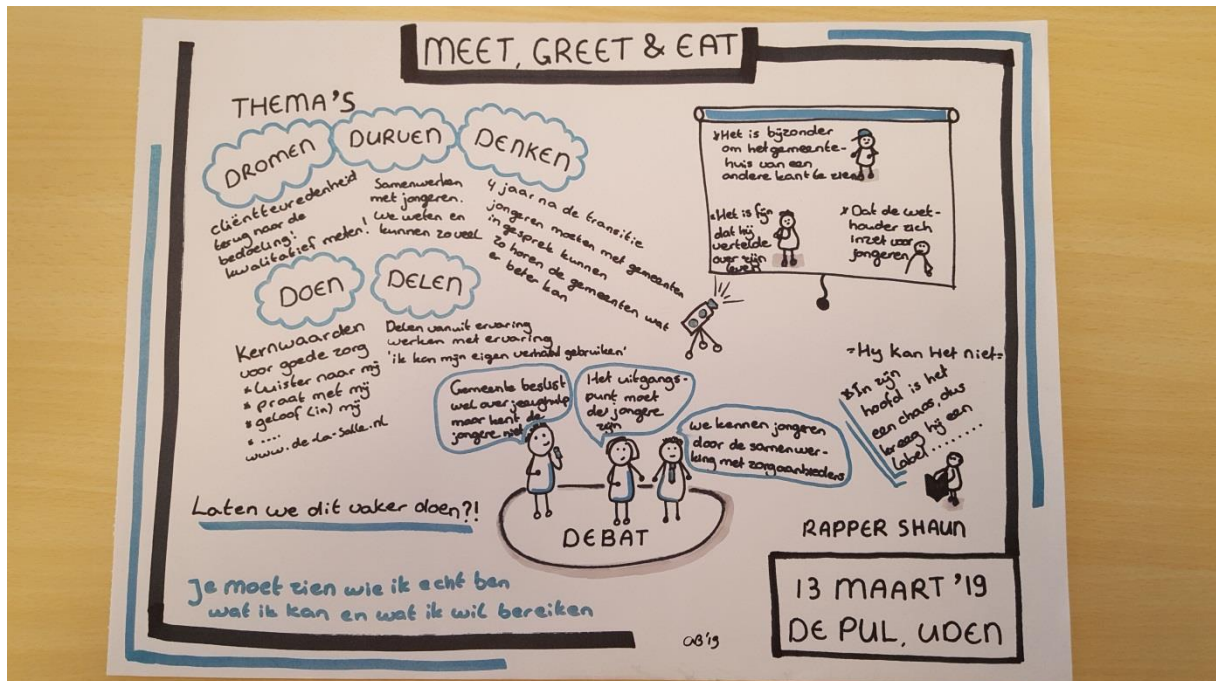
MEET, GREET & EAT

THEMA'S

DROMEN

DURVEN

DENKEN

Cliëntteuredenheid terug naar de bedoeling! kwalitatief meten!

Samenwerken met jongeren. We weten en kunnen zoveel

4 jaar na de transitie jongeren moeten met gemeenten in gesprek kunnen zo horen de gemeenten wat er beter kan

*Het is bijzonder om het gemeentehuis van een andere kant te zien

*Het is fijn dat hij vertelde over zijn leven

*Dat de wethouder zich inzet voor jongeren

DOEN

DELEN

Kernwaarden voor goede zorg
* Luister naar mij
* praat met mij
* geloof (in) mij
* ....
www.de-la-salle.nl

Delen vanuit ervaring
werken met ervaring
'ik kan mijn eigen verhaal gebruiken'

Gemeente beslist wel over jeugdhulp maar kent de jongere niet

Het uitgangspunt moet de jongere zijn

We kennen jongeren door de samenwerking met zorgaanbieders

DEBAT

"Hij kan het niet"
*In zijn hoofd is het een chaos dus kreeg hij een label.........

RAPPER SHAUN

Laten we dit vaker doen?!

Je moet zien wie ik echt ben
wat ik kan en wat ik wil bereiken

OB'19

13 MAART '19
DE PUL, UDEN